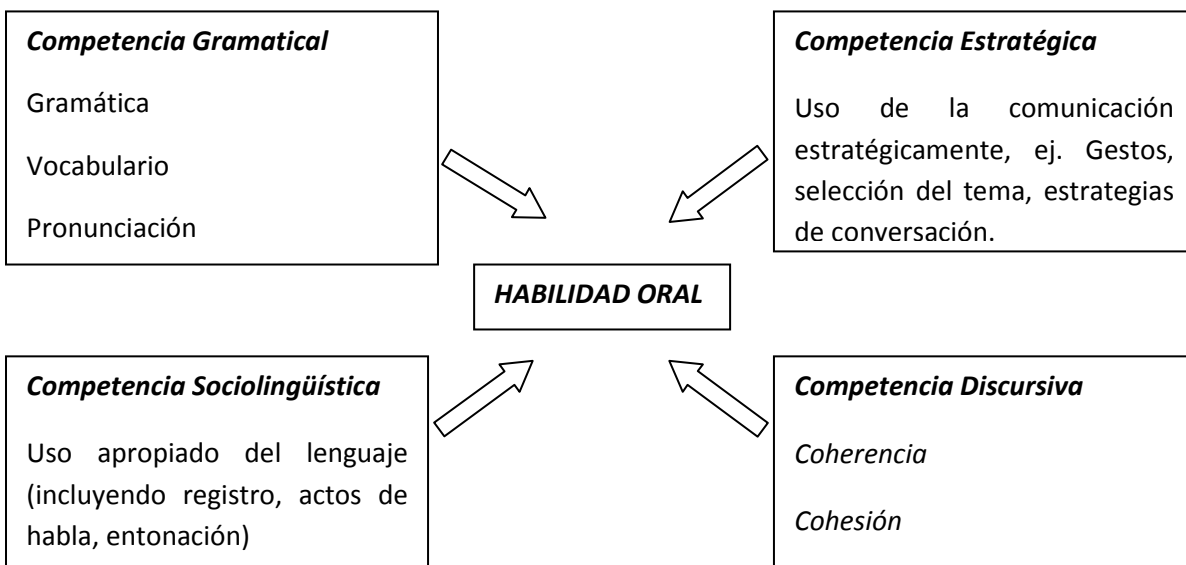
Competencia Gramatical

Gramática

Vocabulario

Pronunciación

Competencia Estratégica

Uso de la comunicación estratégicamente, ej. Gestos, selección del tema, estrategias de conversación.

HABILIDAD ORAL

Competencia Sociolingüística

Uso apropiado del lenguaje (incluyendo registro, actos de habla, entonación)

Competencia Discursiva

Coherencia

Cohesión